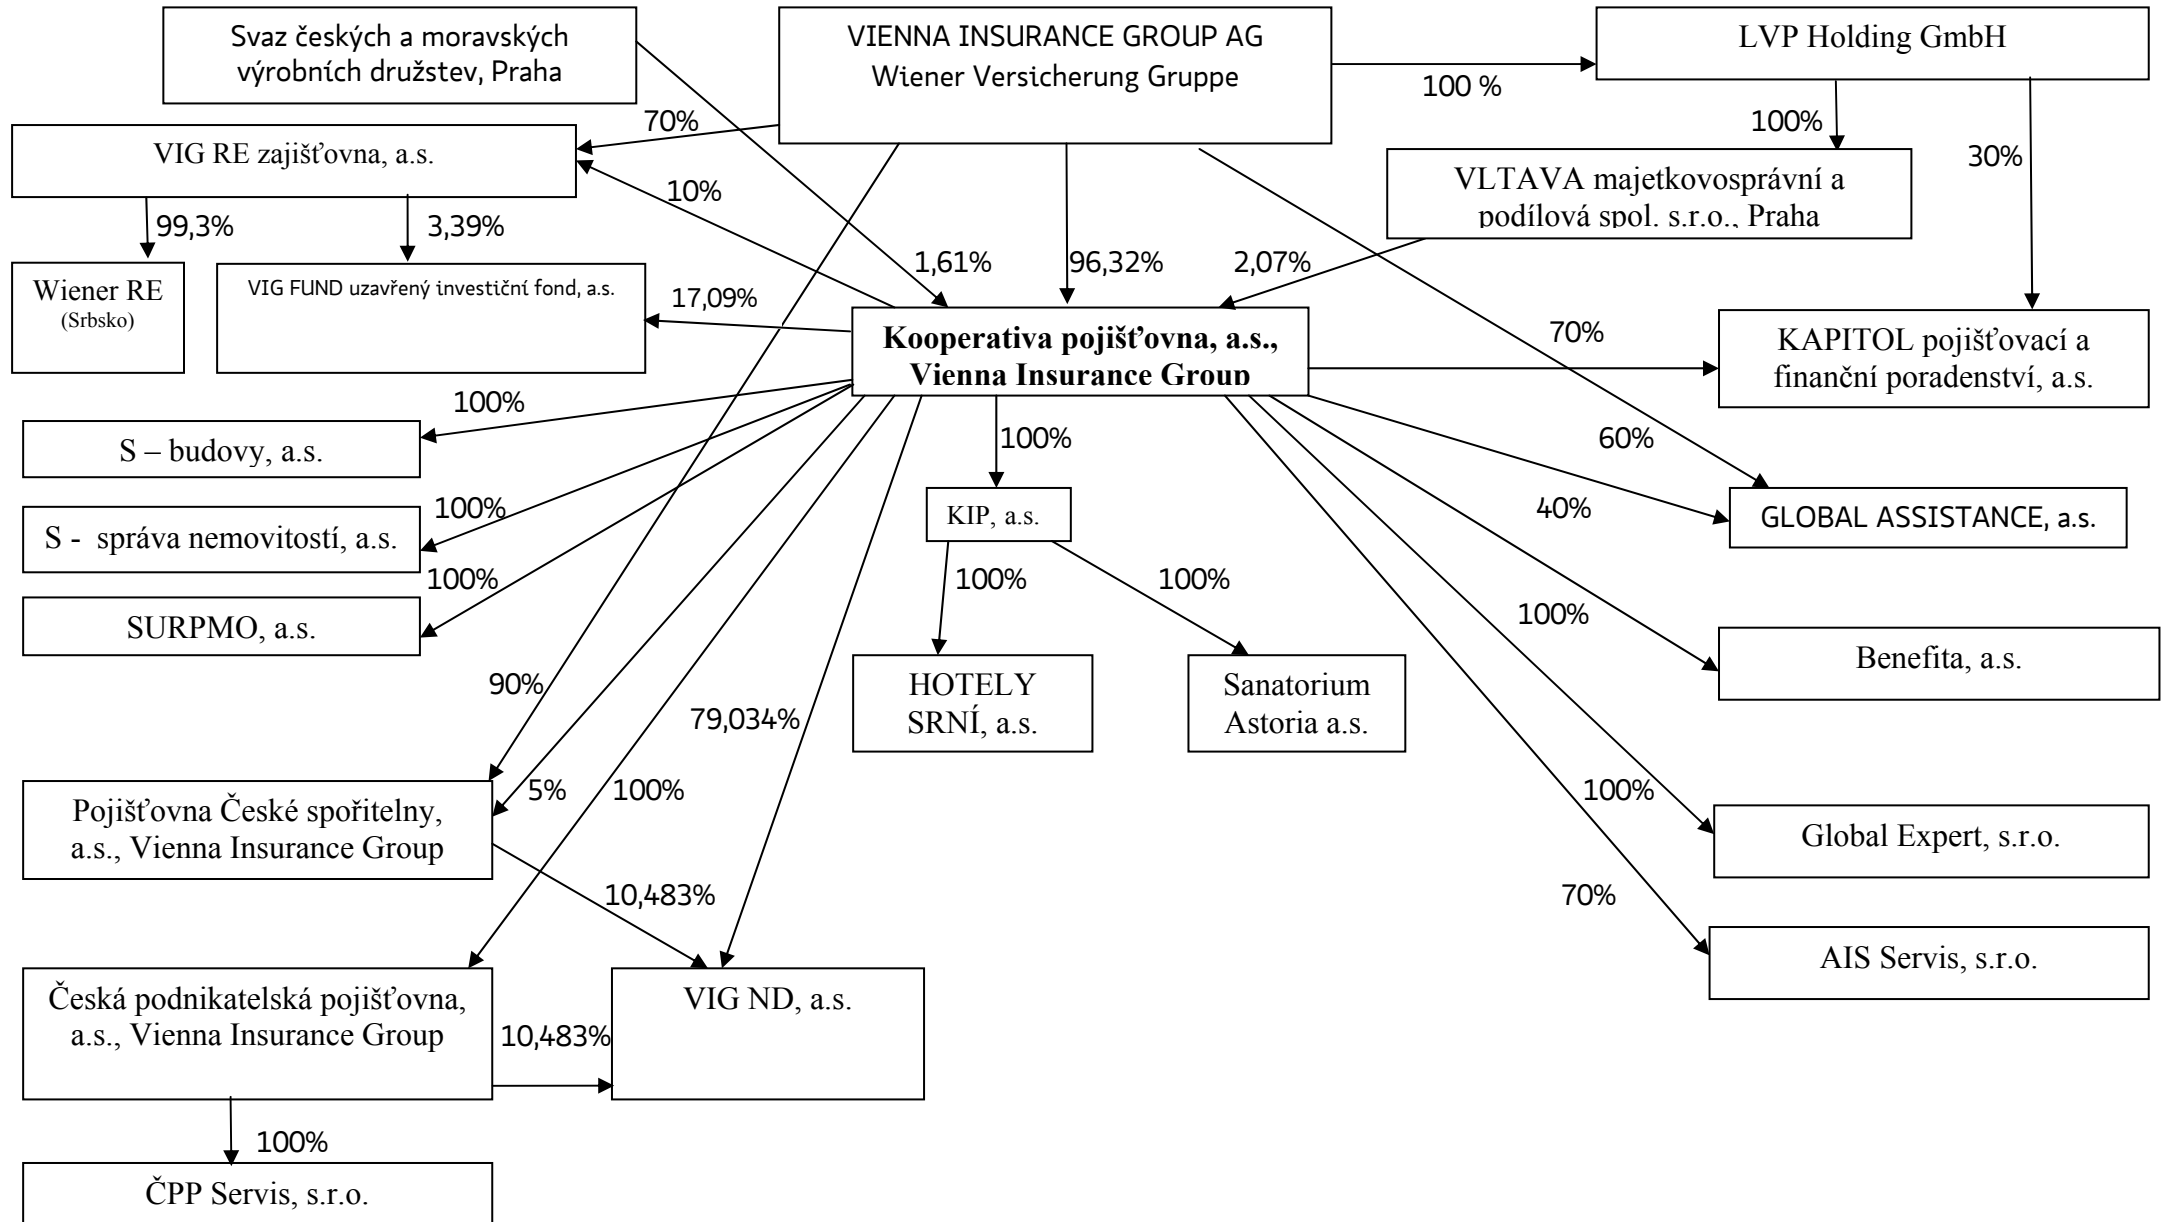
Svaz českých a moravských výrobních družstev, Praha

VIENNA INSURANCE GROUP AG
Wiener Versicherung Gruppe

LVP Holding GmbH

100 %

70%

VIG RE zajišťovna, a.s.

100%

30%

10%

VLTAVA majetkovosprávní a podílová spol. s.r.o., Praha

99,3%

3,39%

1,61%

96,32%

2,07%

Wiener RE
(Srbsko)

VIG FUND uzavřený investiční fond, a.s.

17,09%

Kooperativa pojišťovna, a.s., Vienna Insurance Group

70%

KAPITOL pojišťovací a finanční poradenství, a.s.

100%

S – budovy, a.s.

100%

60%

100%

KIP, a.s.

40%

GLOBAL ASSISTANCE, a.s.

S - správa nemovitostí, a.s.

100%

100%

100%

SURPMO, a.s.

100%

Benefita, a.s.

90%

HOTELY SRNÍ, a.s.

Sanatorium Astoria a.s.

79,034%

Pojišťovna České spořitelny, a.s., Vienna Insurance Group

5%

100%

100%

Global Expert, s.r.o.

10,483%

70%

AIS Servis, s.r.o.

Česká podnikatelská pojišťovna, a.s., Vienna Insurance Group

10,483%

VIG ND, a.s.

100%

ČPP Servis, s.r.o.